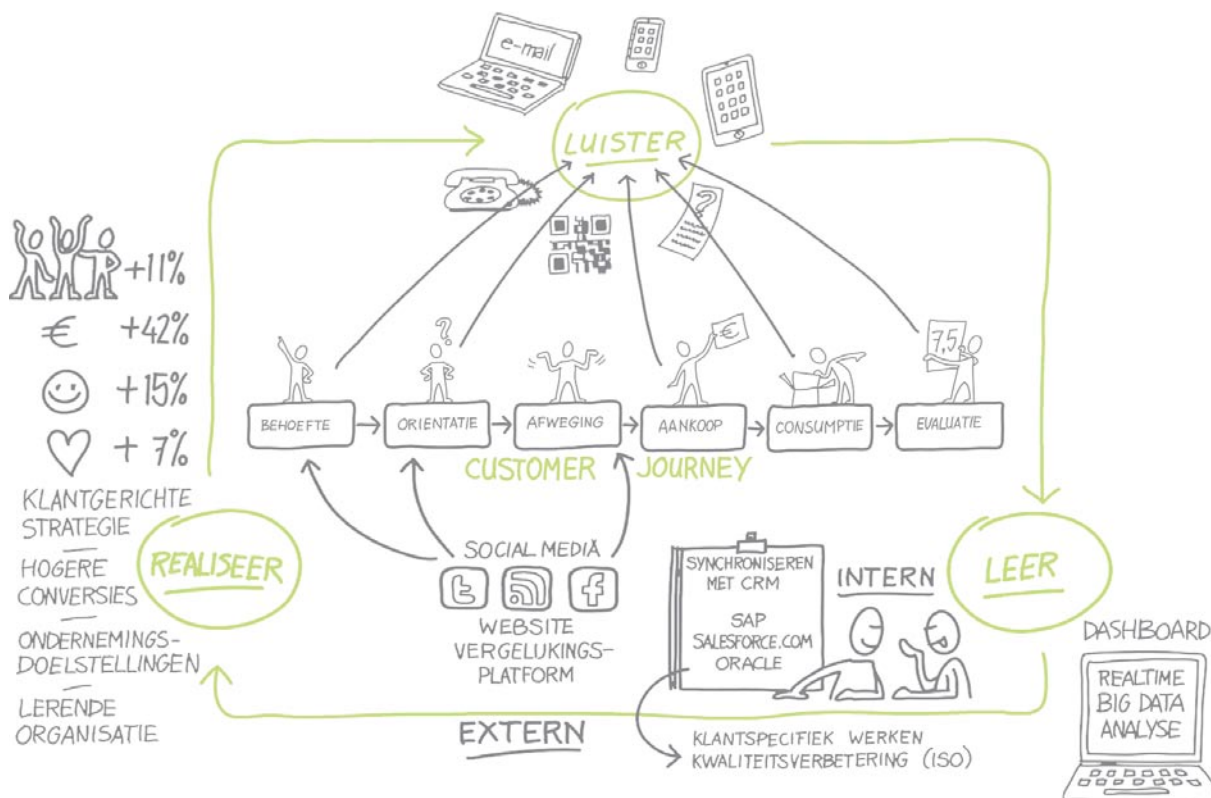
e-mail

LUISTER

?

+11%

€ +42%

+15%

+ 7%

?

€

7,5

BEHOEFTE

ORIENTATIE

AFWEGING

AANKOOP

CONSUMPTIE

EVALUATIE

CUSTOMER JOURNEY

KLANTGERICHTE STRATEGIE

HOGERE CONVERSIES

ONDERNEMINGSDOELSTELLINGEN

LERENDE ORGANISATIE

REALISEER

SOCIAL MEDIA

WEBSITE VERGELIJKINGSPLATFORM

SYNCHRONISEREN MET CRM

SAP
SALESFORCE.COM
ORACLE

INTERN

LEER

DASHBOARD

REALTIME BIG DATA ANALYSE

EXTERN

KLANTSPECIFIEK WERKEN
KWALITEITSVERBETERING (ISO)